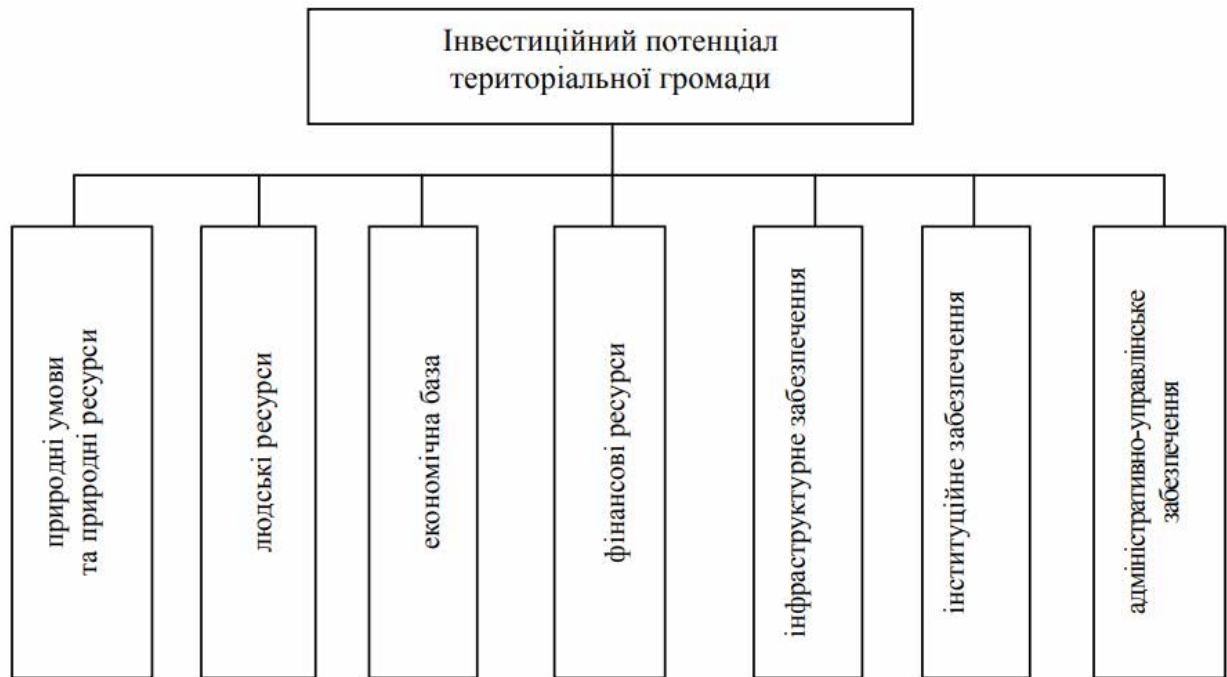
Інвестиційний потенціал територіальної громади

природні умови та природні ресурси

людські ресурси

економічна база

фінансові ресурси

інфраструктурне забезпечення

інституційне забезпечення

адміністративно-управлінське забезпечення